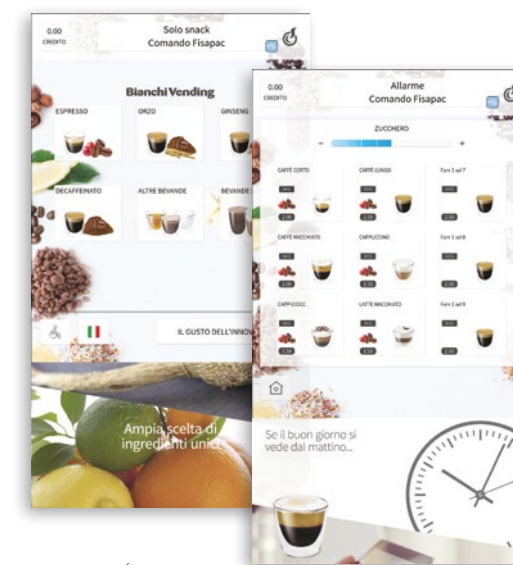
0.00
CREDITO

Solo snack
Comando Fisapac

Bianchi Vending

ESPRESSO

ORZO

GINSENG

DECAFFEINATO

ALTRE BEVANDE

BEVANDE

IL GUSTO DELL'INNOV

Ampia scelta di ingredienti unici

0.00
CREDITO

Allarme
Comando Fisapac

ZUCCHERO

-

+

CAFFÈ CORTO

CAFFÈ LUNGO

Fam 1 sel 7

2.00

2.50

CAFFÈ MACCHIATO

CAPPUCCINO

Fam 1 sel 8

2.00

1.50

2.00

CAPP-CIOCC

LATTE MACCHIATO

Fam 1 sel 9

1.50

1.50

2.00

Se il buon giorno si vede dal mattino...